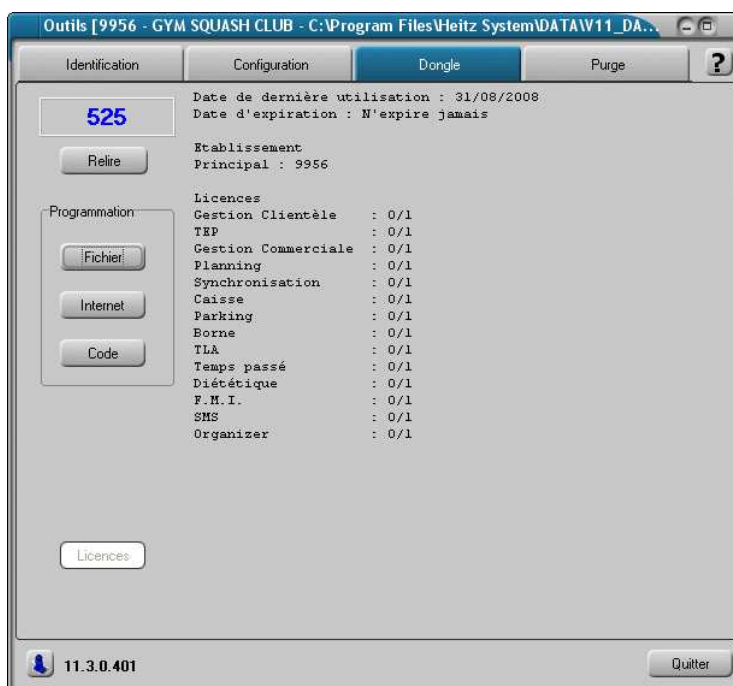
Outils [9956 - GYM SQUASH CLUB - C:\Program Files\Heitz System\DATA\V11_DA...

Identification | Configuration | Dongle | Purge | ?

525

Relire

Programmation

Fichier

Internet

Code

Licences

Date de dernière utilisation : 31/08/2008
Date d'expiration : N'expire jamais

Etablissement
Principal : 9956

Licences

| | |
|---|---|
| Gestion Clientèle | : 0/1 |
| TEP | : 0/1 |
| Gestion Commerciale | : 0/1 |
| Planning | : 0/1 |
| Synchronisation | : 0/1 |
| Caisse | : 0/1 |
| Parking | : 0/1 |
| Borne | : 0/1 |
| TLA | : 0/1 |
| Temps passé | : 0/1 |
| Diététique | : 0/1 |
| F.M.I. | : 0/1 |
| SMS | : 0/1 |
| Organizer | : 0/1 |

11.3.0.401

Quitter